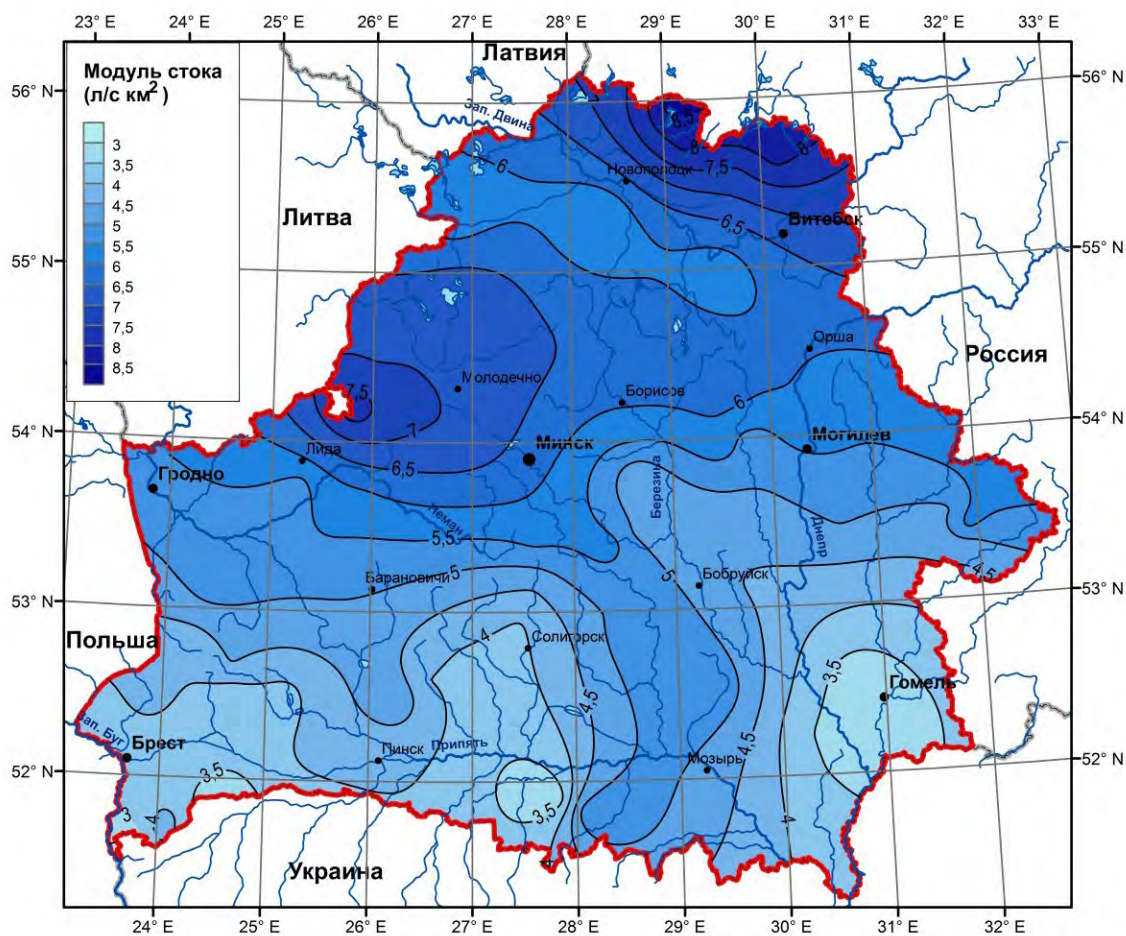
23° E 24° E 25° E 26° E 27° E 28° E 29° E 30° E 31° E 32° E 33° E

Модуль стока (л/с км$^2$)

3
3,5
4
4,5
5
5,5
6
6,5
7
7,5
8
8,5

Латвия

Зап. Двина

Новополоцк

Витебск

Литва

Россия

Орша

Молодечно

Борисов

Минск

Могилев

Лида

Гродно

Неман

Березина

Днепр

Барановичи

Бобруйск

Польша

Солигорск

Гомель

Зап. Буг

Брест

Пинск

Припять

Мозырь

Украина

8,5 8 7,5 6 6,5 8 7,5 7 6,5 6 5,5 5 5 4 4,5 4,5 4 3,5 3,5 3,5 4,5 3 4

56° N 55° N 54° N 53° N 52° N

56° N 55° N 54° N 53° N 52° N

24° E 25° E 26° E 27° E 28° E 29° E 30° E 31° E 32° E